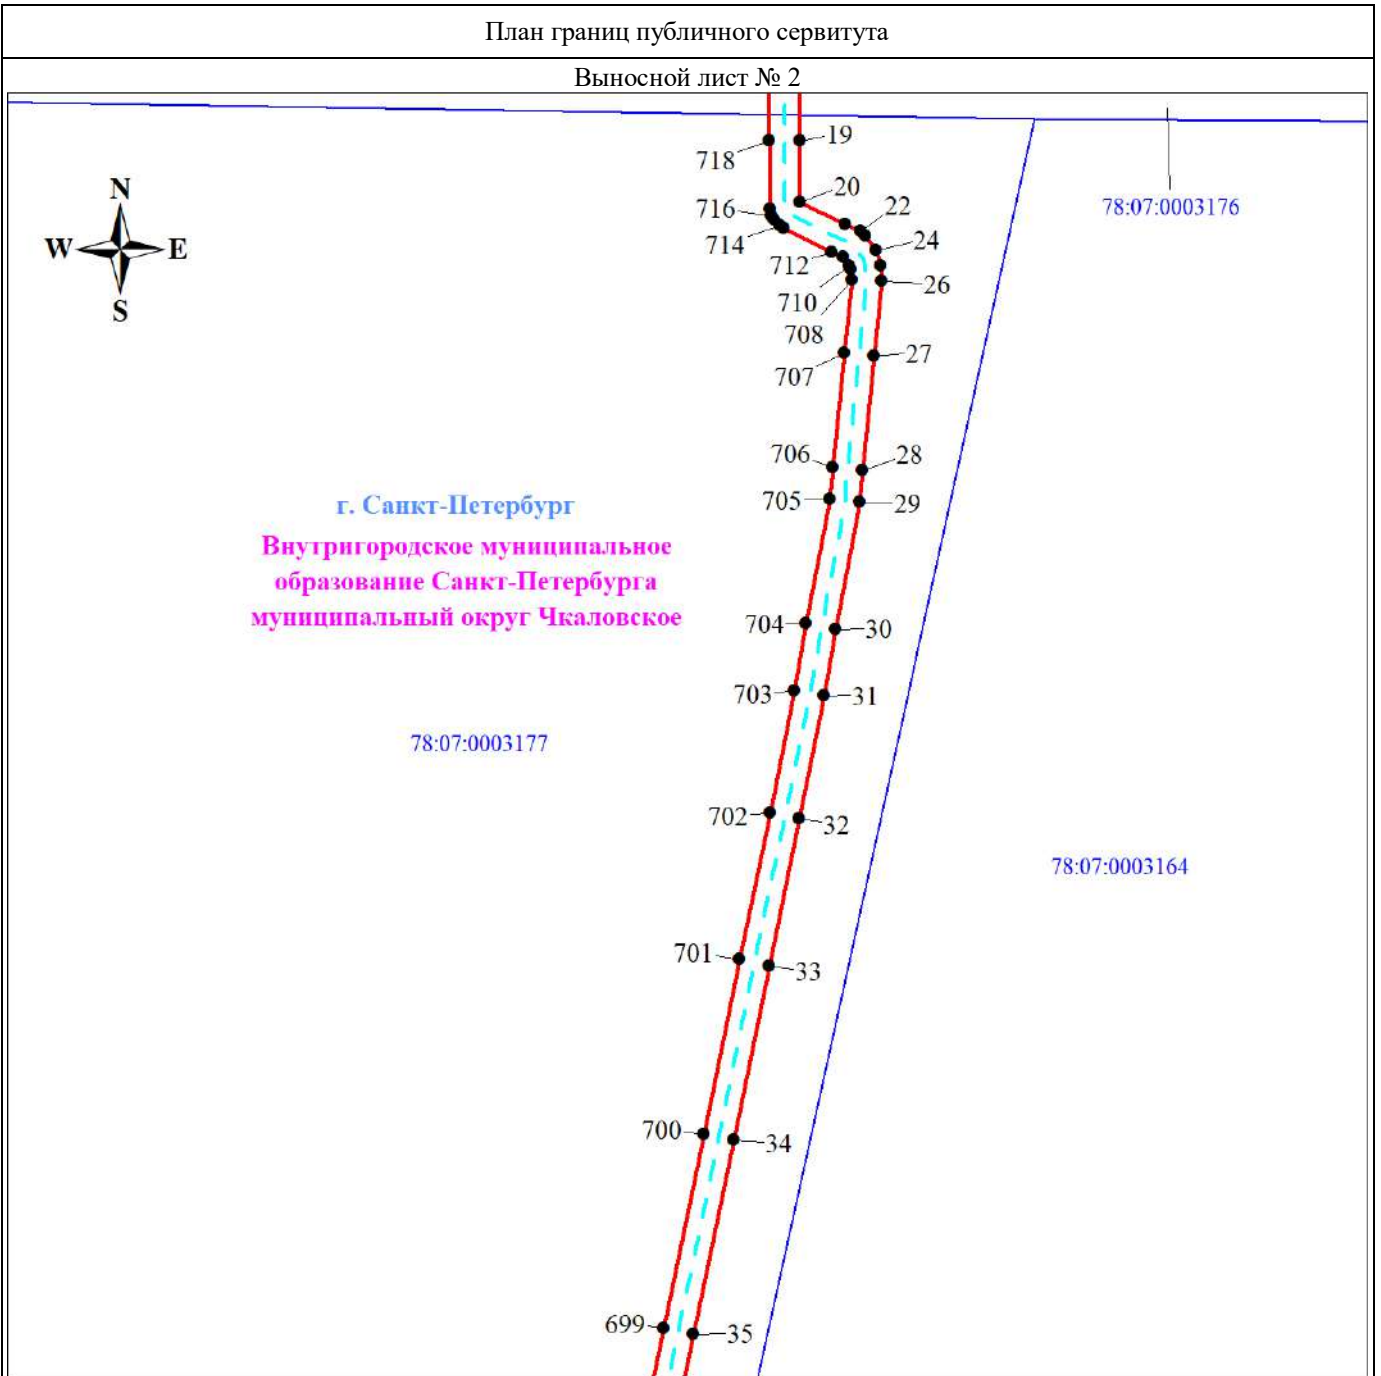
План границ публичного сервитута

Выносной лист № 2

N
W
E
S

718
19
20
716
22
714
24
712
26
710
708
27
707
706
28
705
29

78:07:0003176

г. Санкт-Петербург

Внутригородское муниципальное образование Санкт-Петербурга муниципальный округ Чкаловское

704
30
703
31

78:07:0003177

702
32

78:07:0003164

701
33
700
34
699
35